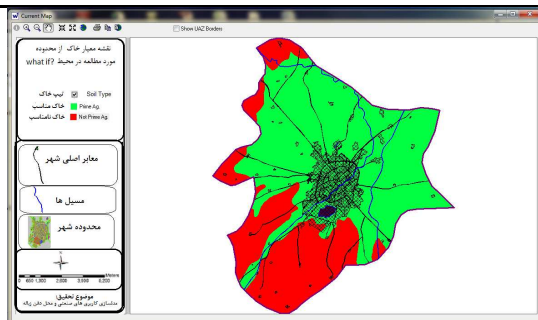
Current Map

Show UAZ Borders

نقشه معیار خاک از محدوده مورد مطالعه در محیط what if?

تیپ خاک Soil Type

خاک مناسب Prime Ag.

خاک نامناسب Not Prime Ag.

معابر اصلی شهر

مسیل ها

محدوده شهر

Meters

0 650 1,300 2,600 3,900 5,200

موضوع تحقیق:

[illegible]